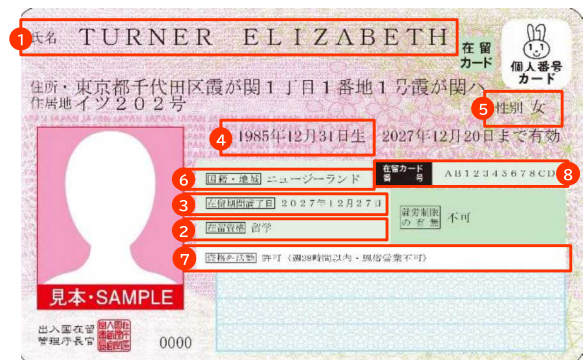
1
氏名 TURNER ELIZABETH
在留カード
個人番号カード
住所・東京都千代田区霞が関1丁目1番地1号霞が関ハ
住居地 イツ202号
5 性別 女
4 1985年12月31日生 2027年12月20日まで有効
在留カード番号 AB12345678CD 8
6 国籍・地域 ニュージーランド
3 在留期間満了日 2027年12月27日
2 在留資格 留学
就労制限の有無 不可
7 資格外活動 許可（週28時間以内・風俗営業不可）
見本・SAMPLE
出入国在留管理庁長官
0000